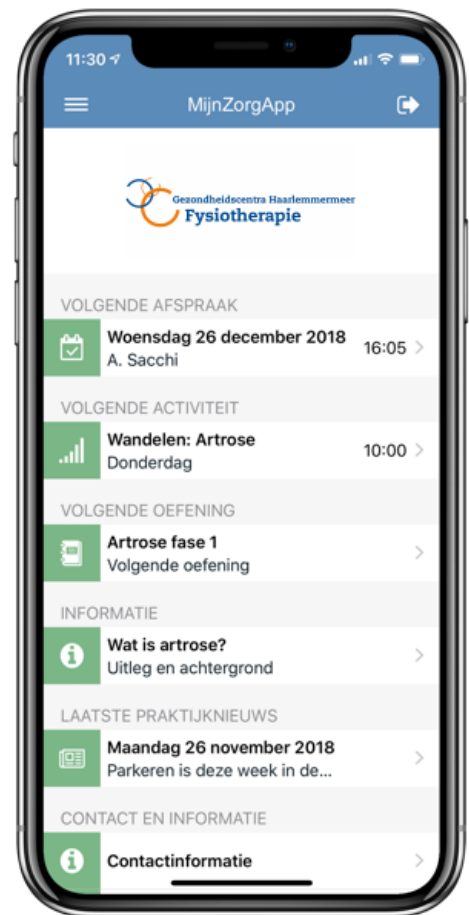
11:30

MijnZorgApp

Gezondheidscentra Haarlemmermeer
Fysiotherapie

VOLGENDE AFSPRAAK

Woensdag 26 december 2018
A. Sacchi
16:05

VOLGENDE ACTIVITEIT

Wandelen: Artrose
Donderdag
10:00

VOLGENDE OEFENING

Artrose fase 1
Volgende oefening

INFORMATIE

Wat is artrose?
Uitleg en achtergrond

LAATSTE PRAKTIJKNIEUWS

Maandag 26 november 2018
Parkeren is deze week in de...

CONTACT EN INFORMATIE

Contactinformatie